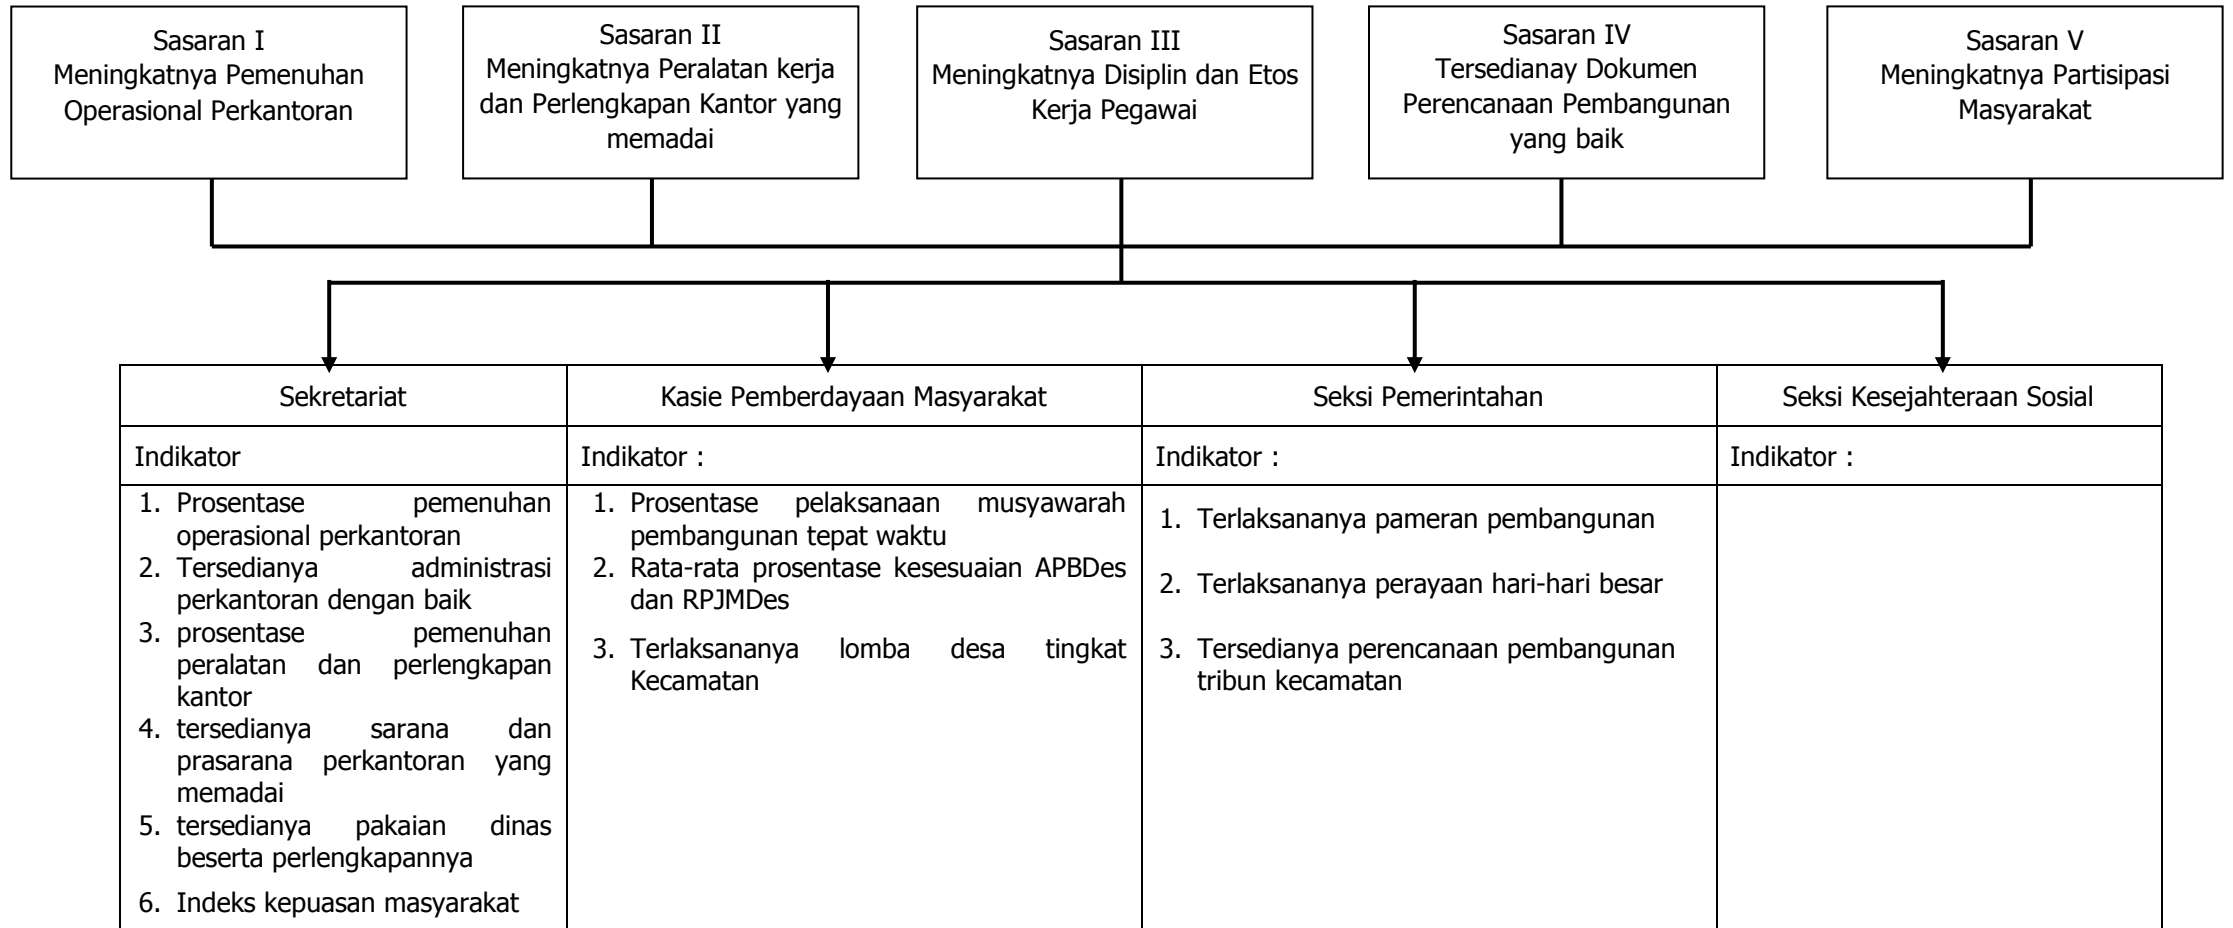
Sasaran I
Meningkatnya Pemenuhan Operasional Perkantoran

Sasaran II
Meningkatnya Peralatan kerja dan Perlengkapan Kantor yang memadai

Sasaran III
Meningkatnya Disiplin dan Etos Kerja Pegawai

Sasaran IV
Tersedianay Dokumen Perencanaan Pembangunan yang baik

Sasaran V
Meningkatnya Partisipasi Masyarakat

| Sekretariat | Kasie Pemberdayaan Masyarakat | Seksi Pemerintahan | Seksi Kesejahteraan Sosial |
|---|---|---|---|
| Indikator | Indikator : | Indikator : | Indikator : |
| 1. Prosentase pemenuhan operasional perkantoran<br>2. Tersedianya administrasi perkantoran dengan baik<br>3. prosentase pemenuhan peralatan dan perlengkapan kantor<br>4. tersedianya sarana dan prasarana perkantoran yang memadai<br>5. tersedianya pakaian dinas beserta perlengkapannya<br>6. Indeks kepuasan masyarakat | 1. Prosentase pelaksanaan musyawarah pembangunan tepat waktu<br>2. Rata-rata prosentase kesesuaian APBDes dan RPJMDes<br>3. Terlaksananya lomba desa tingkat Kecamatan | 1. Terlaksananya pameran pembangunan<br>2. Terlaksananya perayaan hari-hari besar<br>3. Tersedianya perencanaan pembangunan tribun kecamatan | |